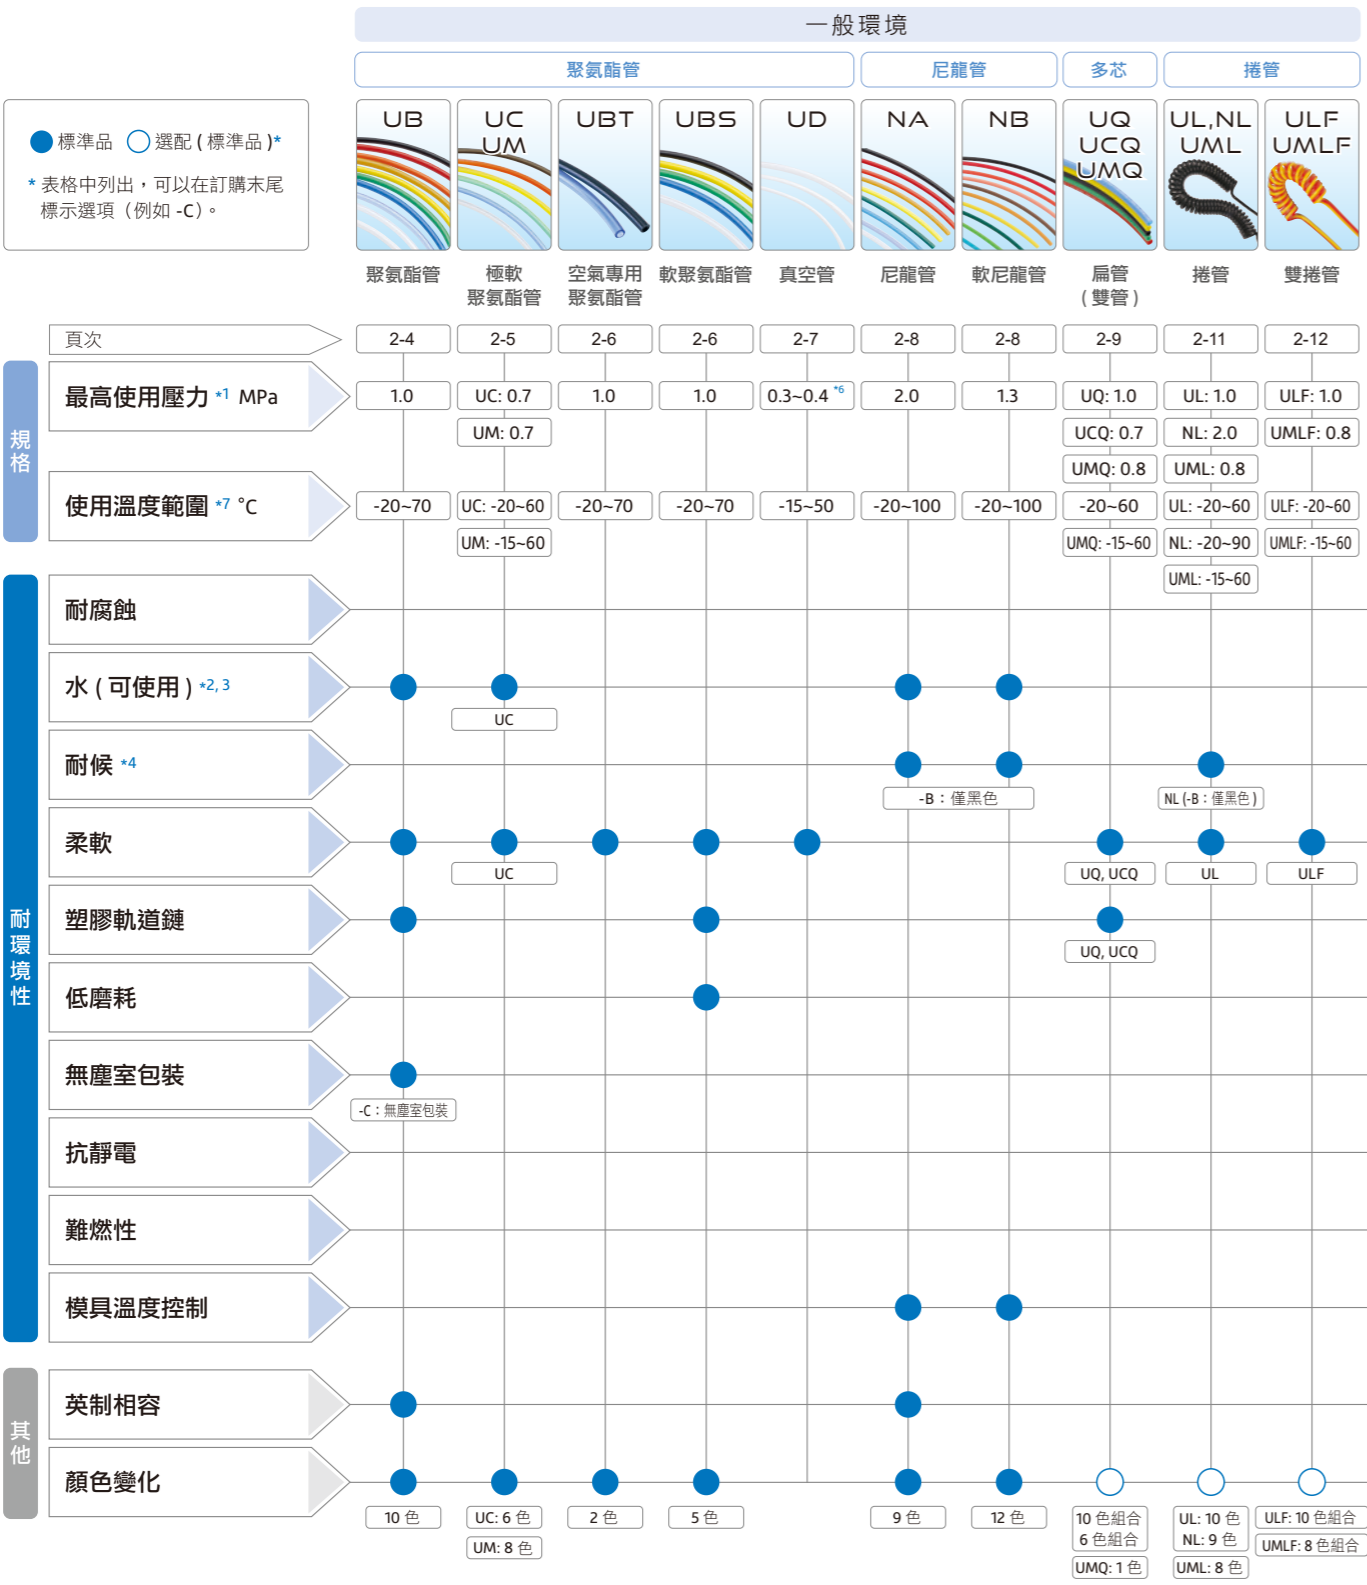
一般環境

聚氨酯管 | 尼龍管 | 多芯 | 捲管

● 標準品 ○ 選配 ( 標準品 )*

* 表格中列出，可以在訂購末尾標示選項（例如 -C）。

| | UB | UC UM | UBT | UBS | UD | NA | NB | UQ UCQ UMQ | UL,NL UML | ULF UMLF |
|---|---|---|---|---|---|---|---|---|---|---|
| | 聚氨酯管 | 極軟聚氨酯管 | 空氣專用聚氨酯管 | 軟聚氨酯管 | 真空管 | 尼龍管 | 軟尼龍管 | 扁管 ( 雙管 ) | 捲管 | 雙捲管 |
| 頁次 | 2-4 | 2-5 | 2-6 | 2-6 | 2-7 | 2-8 | 2-8 | 2-9 | 2-11 | 2-12 |
| 規格 最高使用壓力 *1 MPa | 1.0 | UC: 0.7 UM: 0.7 | 1.0 | 1.0 | 0.3~0.4 *6 | 2.0 | 1.3 | UQ: 1.0 UCQ: 0.7 UMQ: 0.8 | UL: 1.0 NL: 2.0 UML: 0.8 | ULF: 1.0 UMLF: 0.8 |
| 使用溫度範圍 *7 °C | -20~70 | UC: -20~60 UM: -15~60 | -20~70 | -20~70 | -15~50 | -20~100 | -20~100 | -20~60 UMQ: -15~60 | UL: -20~60 NL: -20~90 UML: -15~60 | ULF: -20~60 UMLF: -15~60 |
| 耐環境性 耐腐蝕 | | | | | | | | | | |
| 水 ( 可使用 ) *2, 3 | ● | ● UC | | | | ● | ● | | | |
| 耐候 *4 | | | | | | ● -B：僅黑色 | ● | | ● NL (-B：僅黑色) | |
| 柔軟 | ● | ● UC | ● | ● | ● | | | ● UQ, UCQ | ● UL | ● ULF |
| 塑膠軌道鏈 | ● | | | ● | | | | ● UQ, UCQ | | |
| 低磨耗 | | | | ● | | | | | | |
| 無塵室包裝 | ● -C：無塵室包裝 | | | | | | | | | |
| 抗靜電 | | | | | | | | | | |
| 難燃性 | | | | | | | | | | |
| 模具溫度控制 | | | | | | ● | ● | | | |
| 其他 英制相容 | ● | | | | | ● | | | | |
| 顏色變化 | ● 10 色 | ● UC: 6 色 UM: 8 色 | ● 2 色 | ● 5 色 | | ● 9 色 | ● 12 色 | ○ 10 色組合 6 色組合 UMQ: 1 色 | ○ UL: 10 色 NL: 9 色 UML: 8 色 | ○ ULF: 10 色組合 UMLF: 8 色組合 |